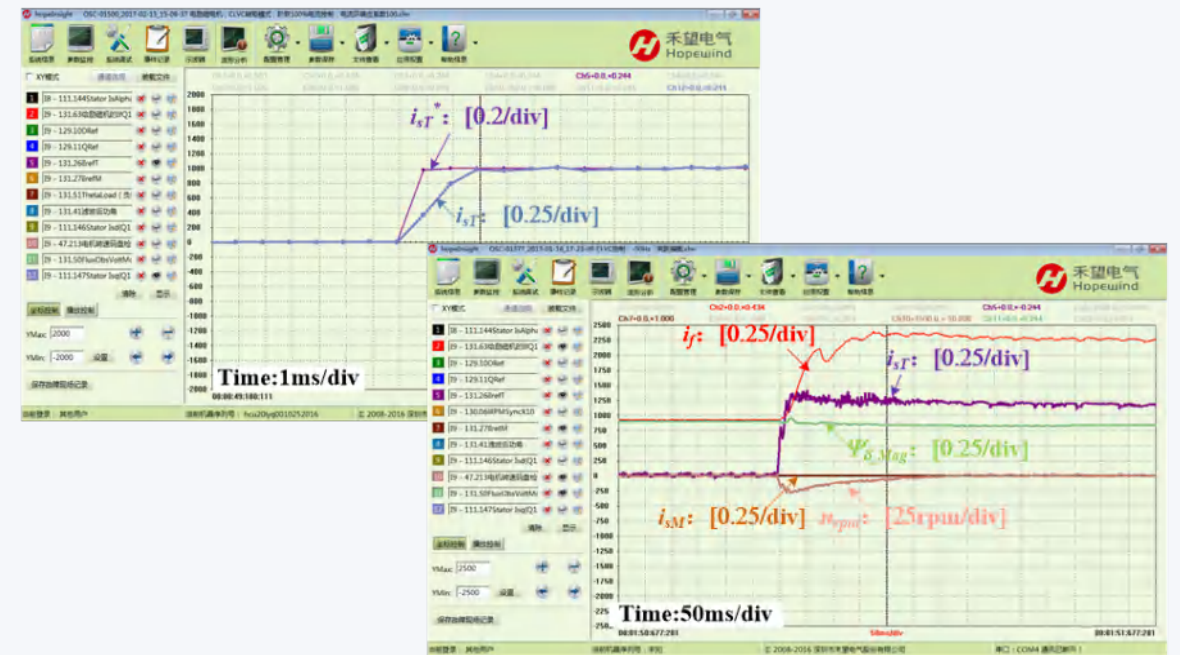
HopeInsight OSC-01500_2017-02-15_15-06-37 电励磁电机 CLVC磁控模式 阶跃100%电流给定 电流环响应测试100.xlsx

禾望电气 Hopewind

XY模式

38 - 111.144Stator IsAlpha
39 - 131.63
39 - 129.10DRef
39 - 129.11QRef
39 - 131.26IrefT
39 - 131.27IrefM
39 - 131.51
39 - 131.41
39 - 111.146Stator IsdQ1
39 - 47.213
39 - 131.50
39 - 111.147Stator IsqQ1

YMax: 2000
YMin: -2000

Ch5=0.0,+0.244

2000
1800
1600
1400
1200
1000
800
600
400
200
0
-200
-400
-600
-800
-1000
-1200
-1400
-1600
-1800
-2000

$i_{sT}^*$: [0.2/div]

$i_{sT}$: [0.25/div]

Time:1ms/div

00:00:49:180:111

© 2008-2016

HopeInsight OSC-01577_2017-01-16_17-23-08 CLVC

禾望电气 Hopewind

XY模式

38 - 111.144Stator IsAlpha
39 - 131.63
39 - 129.10DRef
39 - 129.11QRef
39 - 131.26IrefT
39 - 130.06RPMSynck10
39 - 131.27IrefM
39 - 131.41
39 - 111.146Stator IsdQ1
39 - 47.213
39 - 131.50FluxObsVoltMag
39 - 111.147Stator IsqQ1

YMax: 2500
YMin: -2500

Ch2=0.0,+0.434
Ch5=0.0,+0.244
Ch7=0.0,+1.000

2500
2250
2000
1750
1500
1250
1000
750
500
250
0
-250
-500
-750
-1000
-1250
-1500
-1750
-2000
-2250
-2500

$i_f$: [0.25/div]

$i_{sT}$: [0.25/div]

$\Psi_{\delta\_Mag}$: [0.25/div]

$i_{sM}$: [0.25/div]

$n_{rpm}$: [25rpm/div]

Time:50ms/div

00:01:50:677:281
50ms/div
00:01:51:677:281

© 2008-2016

串口：COM4